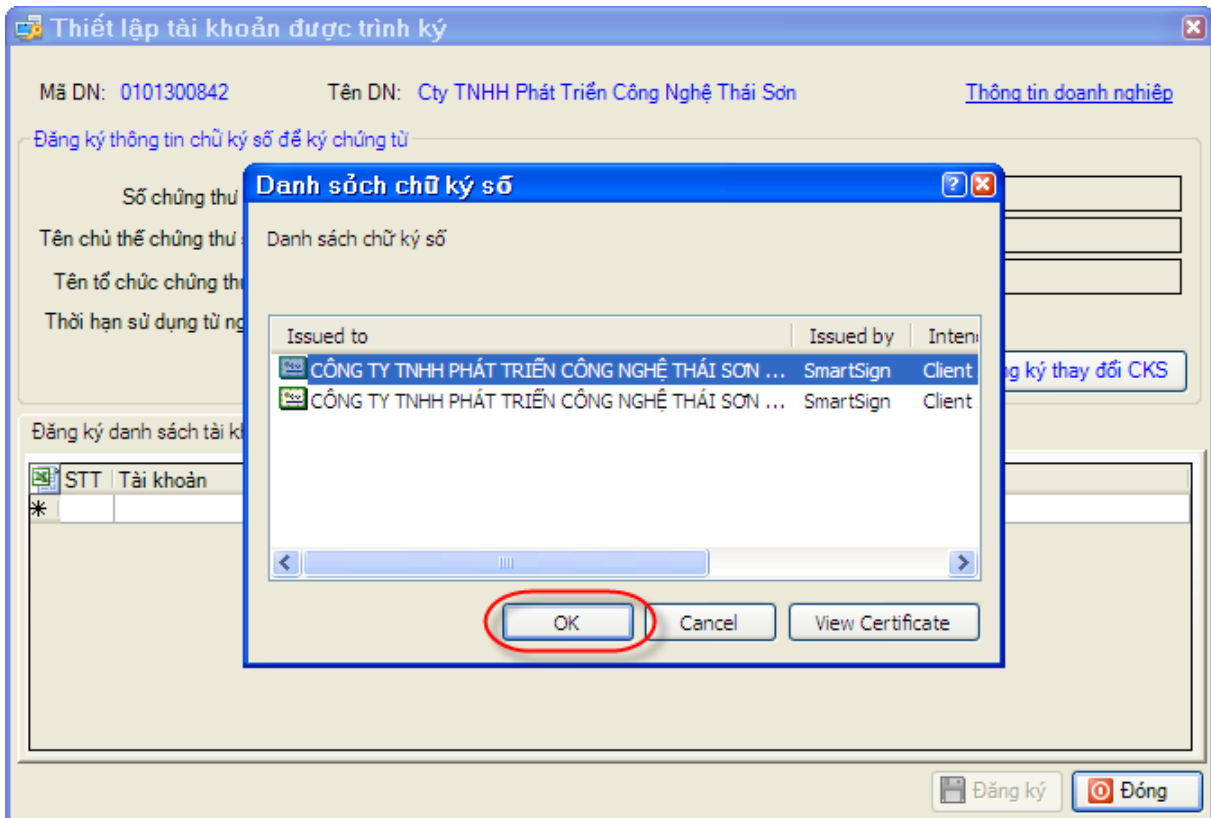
Thiết lập tài khoản được trình ký

Mã DN: 0101300842 Tên DN: Cty TNHH Phát Triển Công Nghệ Thái Sơn Thông tin doanh nghiệp

Đăng ký thông tin chữ ký số để ký chứng từ

Số chứng thư

Tên chủ thể chứng thư

Tên tổ chức chứng th

Thời hạn sử dụng từ ng

ng ký thay đổi CKS

Đăng ký danh sách tài k

| STT | Tài khoản |
|---|---|
| | |

Danh sổch chữ ký số

Danh sách chữ ký số

| Issued to | Issued by | Inten |
|---|---|---|
| CÔNG TY TNHH PHÁT TRIỂN CÔNG NGHỆ THÁI SƠN ... | SmartSign | Client |
| CÔNG TY TNHH PHÁT TRIỂN CÔNG NGHỆ THÁI SƠN ... | SmartSign | Client |

OK Cancel View Certificate

Đăng ký Đóng